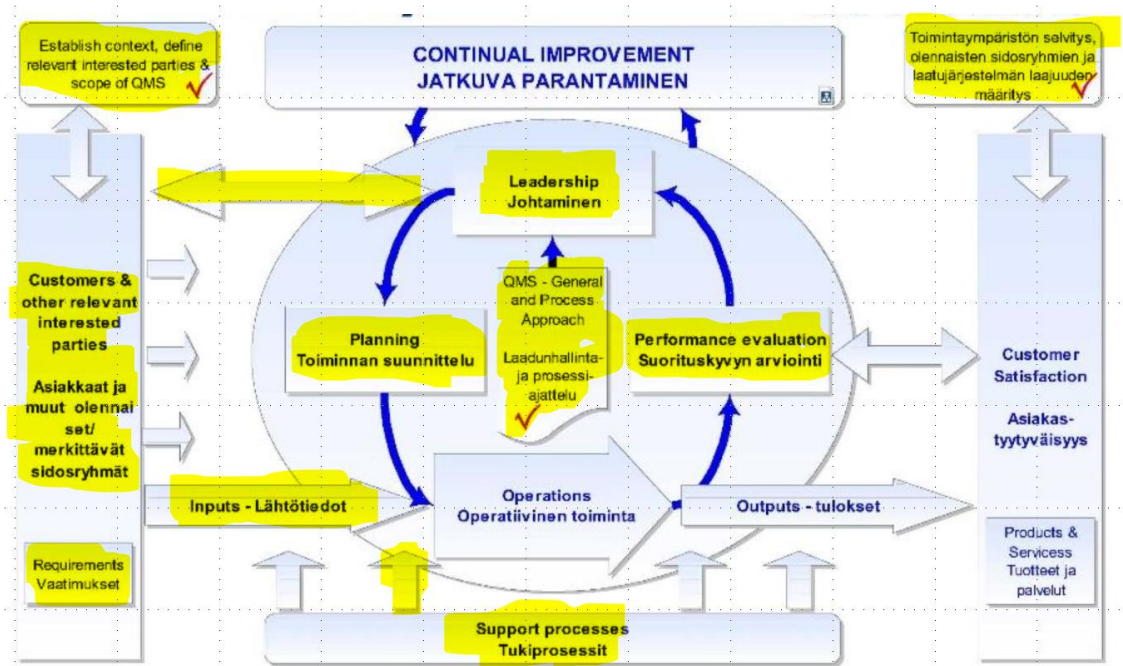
Establish context, define relevant interested parties & scope of QMS

CONTINUAL IMPROVEMENT
JATKUVA PARANTAMINEN

Toimintaympäristön selvitys, olennaisten sidosryhmien ja laatujärjestelmän laajuuden määritys

Leadership
Johtaminen

Customers & other relevant interested parties

Asiakkaat ja muut olennaiset/ merkittävät sidosryhmät

QMS - General and Process Approach

Laadunhallinta- ja prosessiajattelu

Planning
Toiminnan suunnittelu

Performance evaluation
Suorituskyvyn arviointi

Customer Satisfaction

Asiakastyytyväisyys

Inputs - Lähtötiedot

Operations
Operatiivinen toiminta

Outputs - tulokset

Requirements
Vaatimukset

Products & Servicess
Tuotteet ja palvelut

Support processes
Tukiprosessit